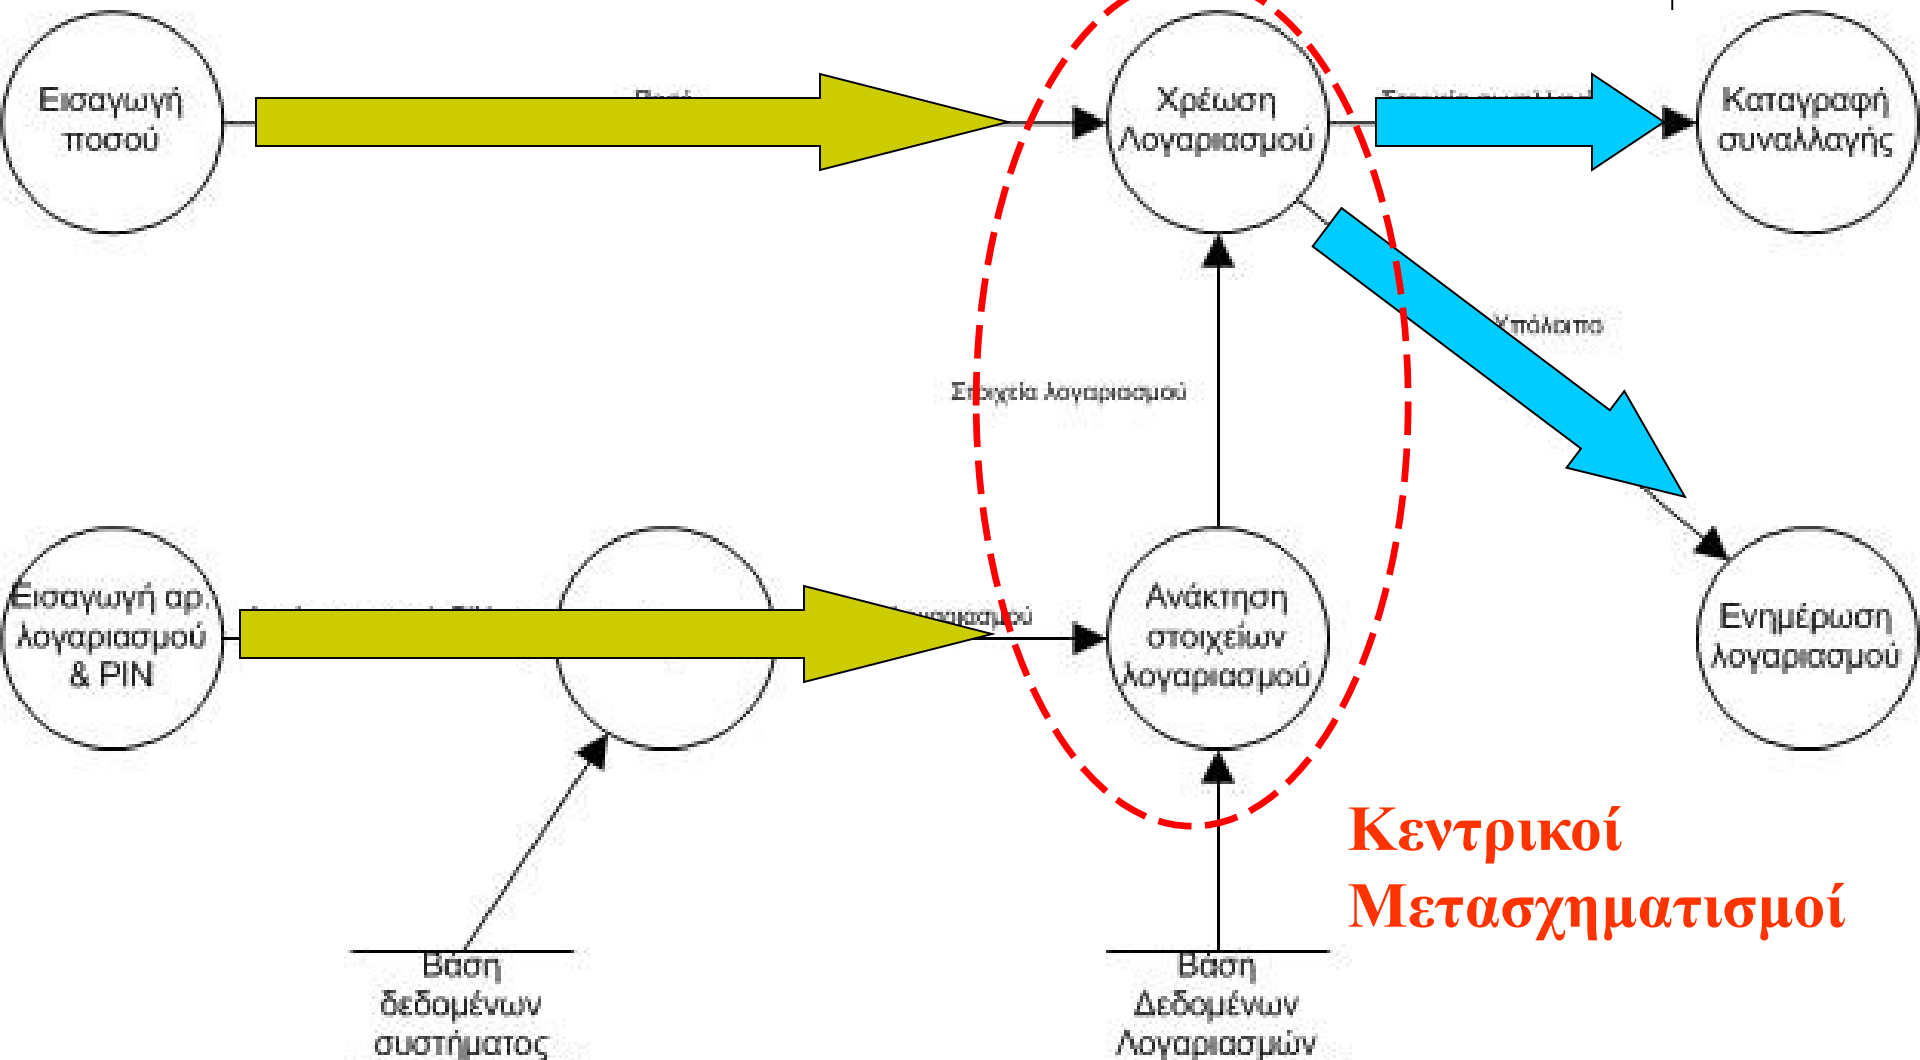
Εισαγωγή ποσού

Χρέωση Λογαριασμού

Καταγραφή συναλλαγής

Υπόλοιπο

Στοιχεία λογαριασμού

Εισαγωγή αρ. λογαριασμού & PIN

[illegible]λογαριασμού

Ανάκτηση στοιχείων λογαριασμού

Ενημέρωση λογαριασμού

Κεντρικοί Μετασχηματισμοί

Βάση δεδομένων συστήματος

Βάση Δεδομένων Λογαριασμών